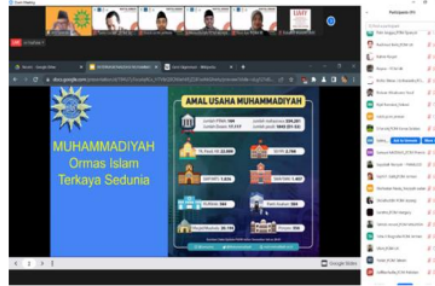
MUHAMMADIYAH
Ormas Islam
Terkaya Sedunia

AMAL USAHA MUHAMMADIYAH

TK, Paud, KB 22,000

SD/MI 2,766

SMP/MTs 1,826

SMA/SMK/MA 1,364

PONDOK 356

Rumah Sakit 156

Masjid/Mushalla 20,198

Participants

UMY

Google Slides